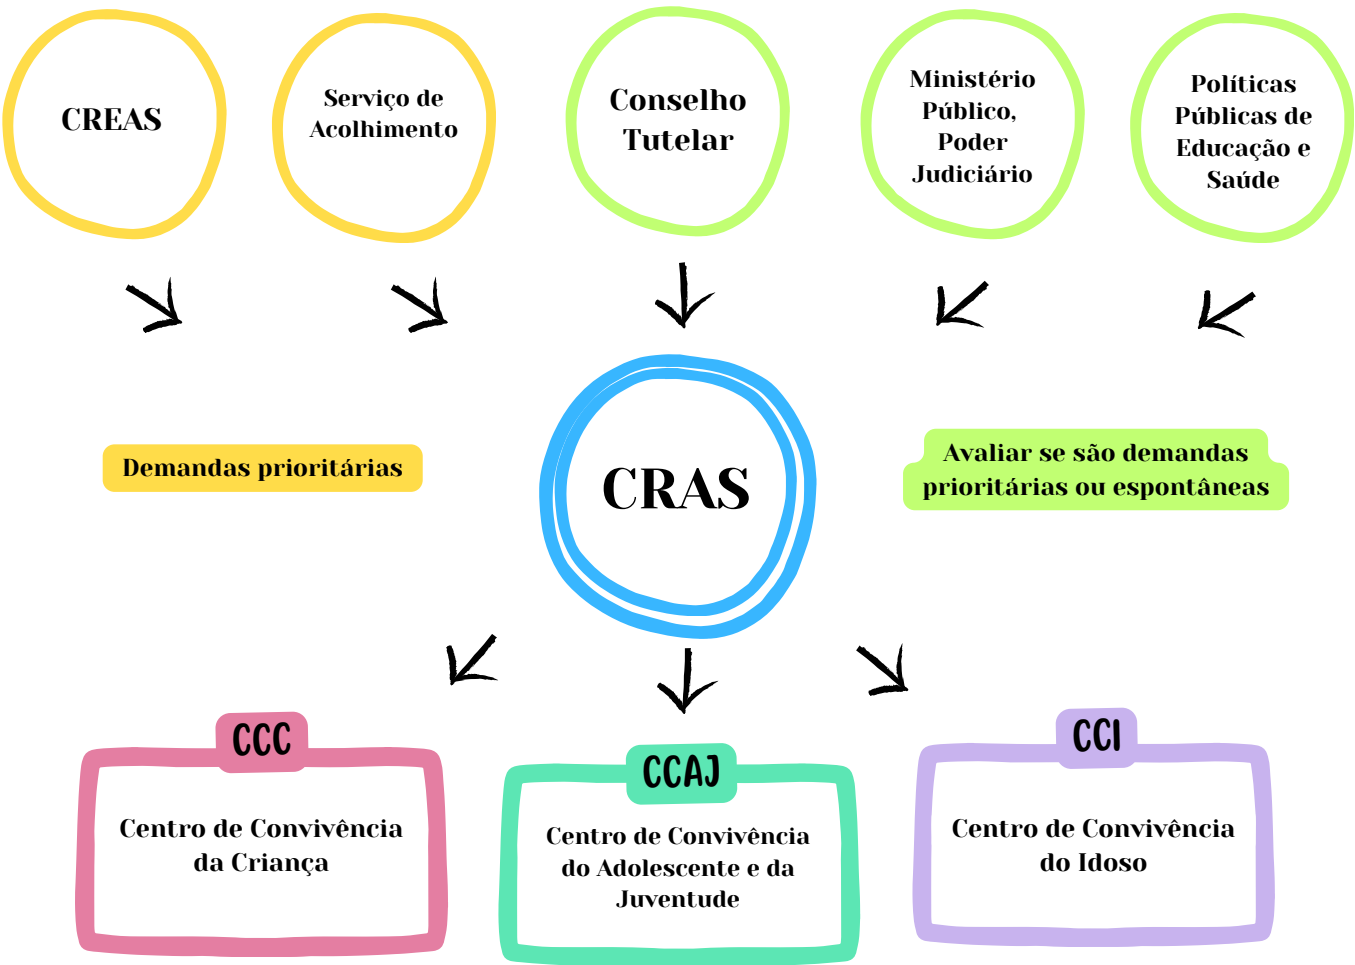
CREAS

Serviço de Acolhimento

Conselho Tutelar

Ministério Público, Poder Judiciário

Políticas Públicas de Educação e Saúde

Demandas prioritárias

CRAS

Avaliar se são demandas prioritárias ou espontâneas

CCC

Centro de Convivência da Criança

CCAJ

Centro de Convivência do Adolescente e da Juventude

CCI

Centro de Convivência do Idoso